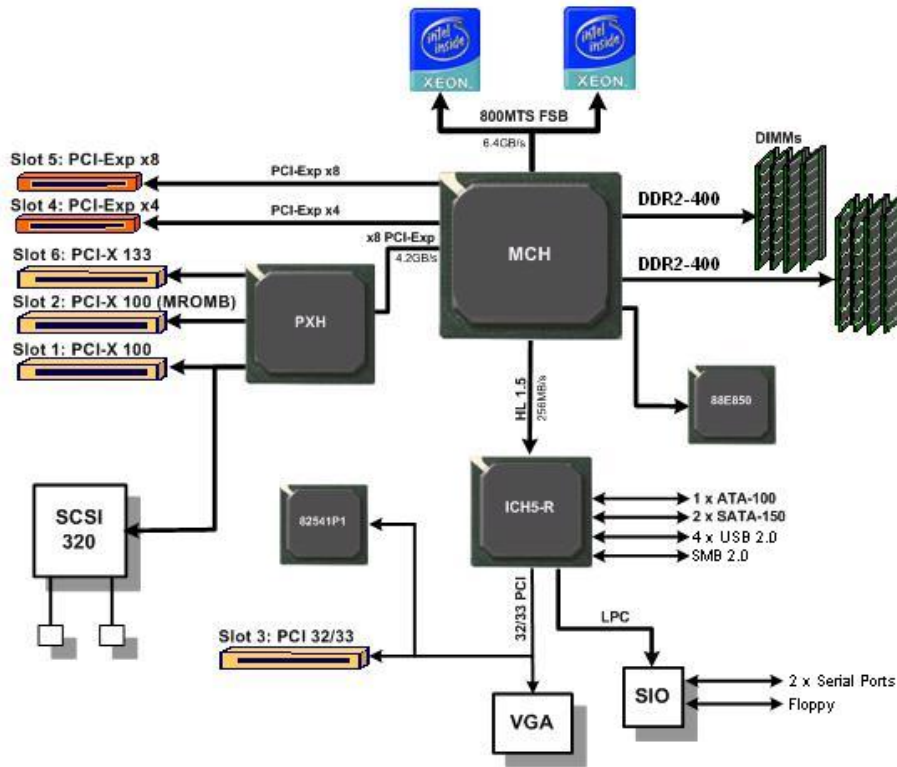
intel inside XEON.
intel inside XEON.
800MTS FSB
6.4GB/s
DIMMs
Slot 5: PCI-Exp x8
PCI-Exp x8
Slot 4: PCI-Exp x4
PCI-Exp x4
DDR2-400
x8 PCI-Exp
4.2GB/s
Slot 6: PCI-X 133
MCH
DDR2-400
Slot 2: PCI-X 100 (MROMB)
PXH
Slot 1: PCI-X 100
HL 1.5
256MB/s
88E850
SCSI 320
82541P1
ICH5-R
1 x ATA-100
2 x SATA-150
4 x USB 2.0
SMB 2.0
32/33 PCI
LPC
Slot 3: PCI 32/33
SIO
2 x Serial Ports
Floppy
VGA